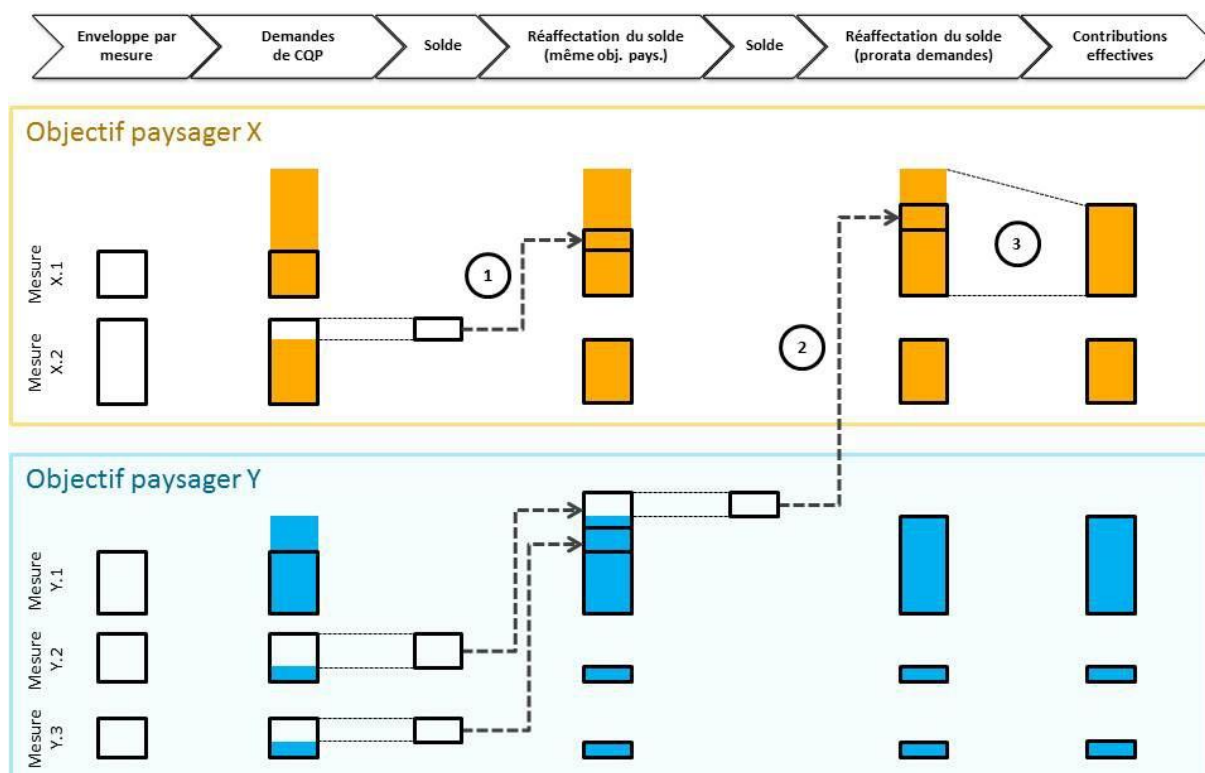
Enveloppe par mesure

Demandes de CQP

Solde

Réaffectation du solde (même obj. pays.)

Solde

Réaffectation du solde (prorata demandes)

Contributions effectives

Objectif paysager X

Mesure X.1

Mesure X.2

1

2

3

Objectif paysager Y

Mesure Y.1

Mesure Y.2

Mesure Y.3